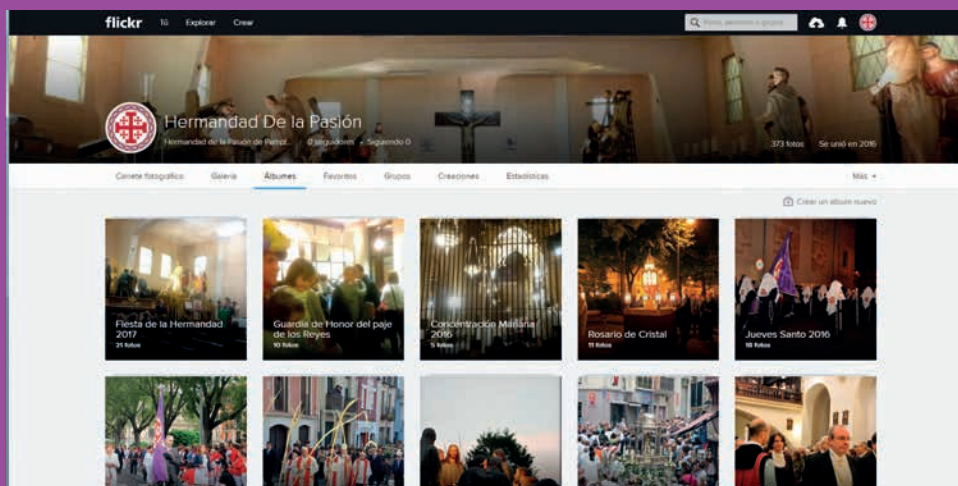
flickr Tú Explorar Crear

Fotos, personas o grupos

Hermandad De la Pasión

Hermandad de la Pasión de Pampl... 0 seguidores • Siguiendo 0

373 fotos Se unió en 2016

Carrete fotográfico Galería Álbumes Favoritos Grupos Creaciones Estadísticas Más

Crear un álbum nuevo

Fiesta de la Hermandad 2017
21 fotos

Guardia de Honor del paje de los Reyes
10 fotos

Concentración Mañana 2016
5 fotos

Rosario de Cristal
11 fotos

Jueves Santo 2016
18 fotos